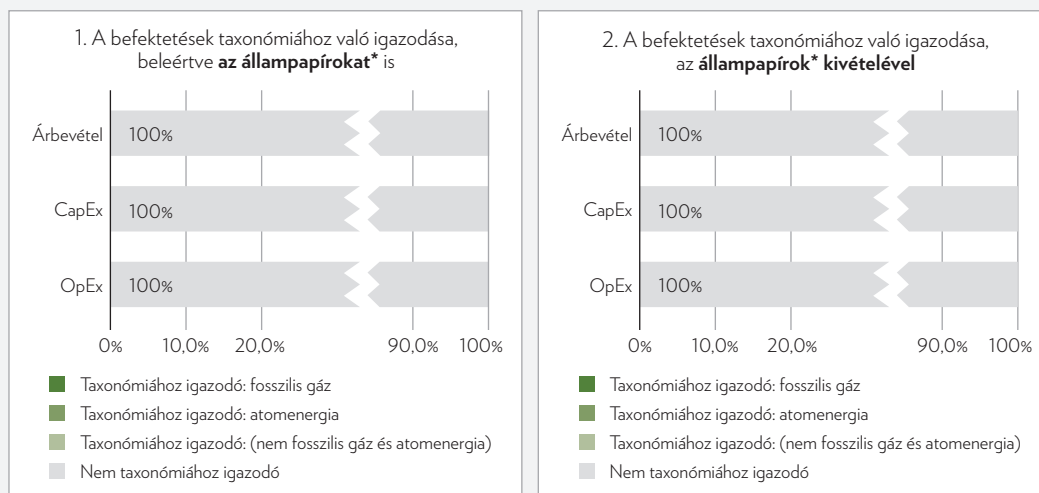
1. A befektetések taxonómiához való igazodása, beleértve **az állampapírokat*** is

Árbevétel 100%

CapEx 100%

OpEx 100%

0% 10,0% 20,0% 90,0% 100%

Taxonómiához igazodó: fosszilis gáz

Taxonómiához igazodó: atomenergia

Taxonómiához igazodó: (nem fosszilis gáz és atomenergia)

Nem taxonómiához igazodó

2. A befektetések taxonómiához való igazodása, az **állampapírok* kivételével**

Árbevétel 100%

CapEx 100%

OpEx 100%

0% 10,0% 20,0% 90,0% 100%

Taxonómiához igazodó: fosszilis gáz

Taxonómiához igazodó: atomenergia

Taxonómiához igazodó: (nem fosszilis gáz és atomenergia)

Nem taxonómiához igazodó